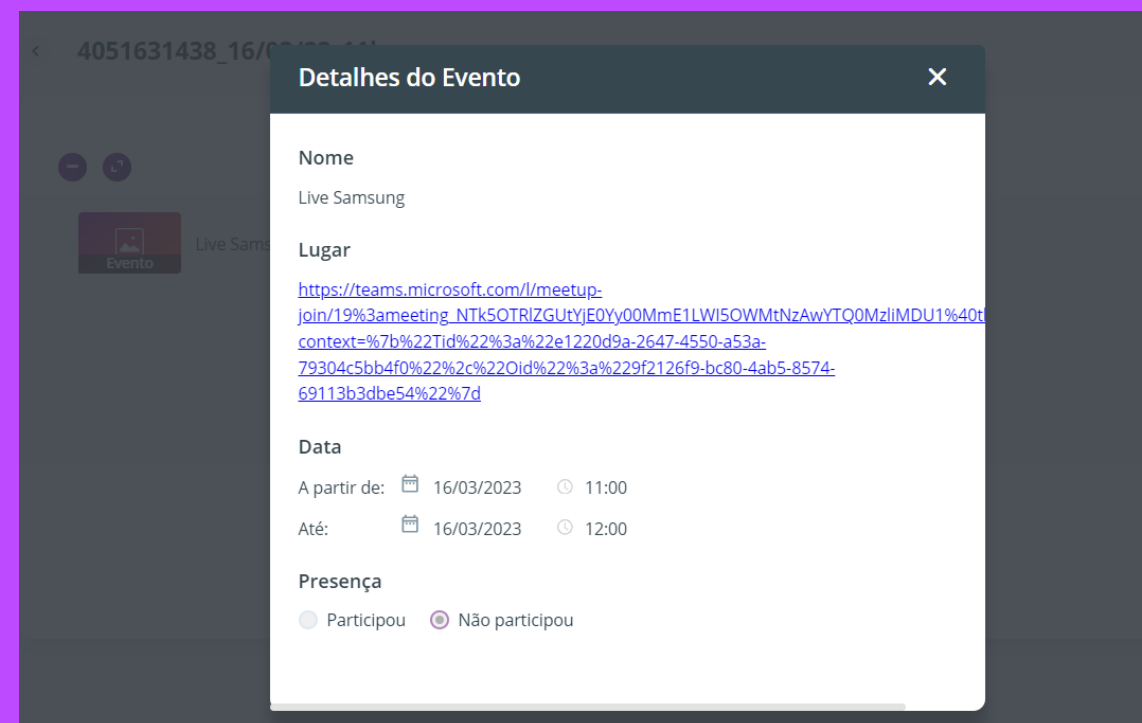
4051631438_16/0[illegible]

Evento

Live Sams

Detalhes do Evento

Nome

Live Samsung

Lugar

https://teams.microsoft.com/l/meetup-join/19%3ameeting_NTk5OTRlZGUtYjE0Yy00MmE1LWI5OWMtNzAwYTQ0MzliMDU1%40t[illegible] context=%7b%22Tid%22%3a%22e1220d9a-2647-4550-a53a-79304c5bb4f0%22%2c%22Oid%22%3a%229f2126f9-bc80-4ab5-8574-69113b3dbe54%22%7d

Data

A partir de: 16/03/2023 11:00

Até: 16/03/2023 12:00

Presença

Participou Não participou